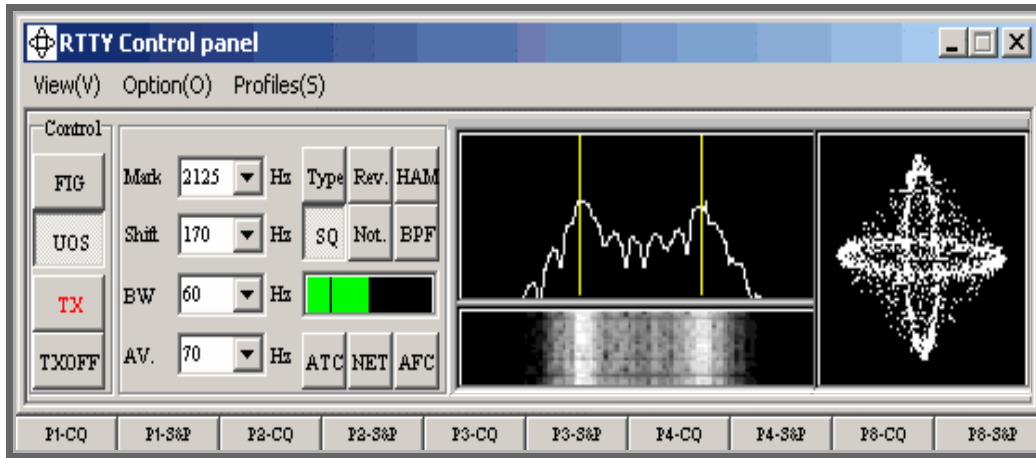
RTTY Control panel

View(V) Option(O) Profiles(S)

Control

FIG

UOS

TX

TXOFF

Mark 2125 Hz

Shift 170 Hz

BW 60 Hz

AV. 70 Hz

Type Rev. HAM

SQ Not. BPF

ATC NET AFC

P1-CQ P1-S&P P2-CQ P2-S&P P3-CQ P3-S&P P4-CQ P4-S&P P8-CQ P8-S&P